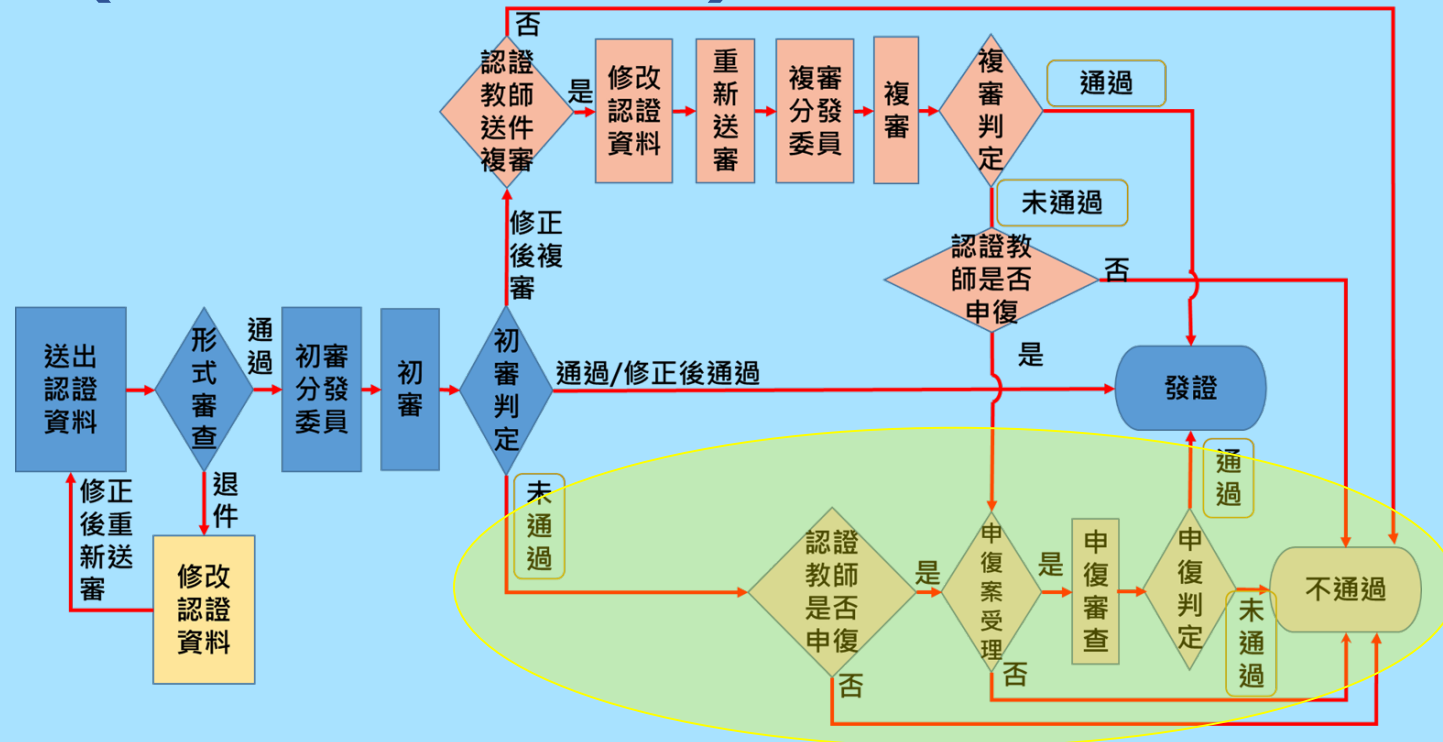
送出認證資料

形式審查

通過

初審分發委員

初審

初審判定

退件

修改認證資料

修正後重新送審

修正後複審

認證教師送件複審

否

是

修改認證資料

重新送審

複審分發委員

複審

複審判定

通過

未通過

認證教師是否申復

否

是

通過/修正後通過

發證

未通過

認證教師是否申復

是

申復案受理

是

申復審查

申復判定

通過

未通過

不通過

否

否